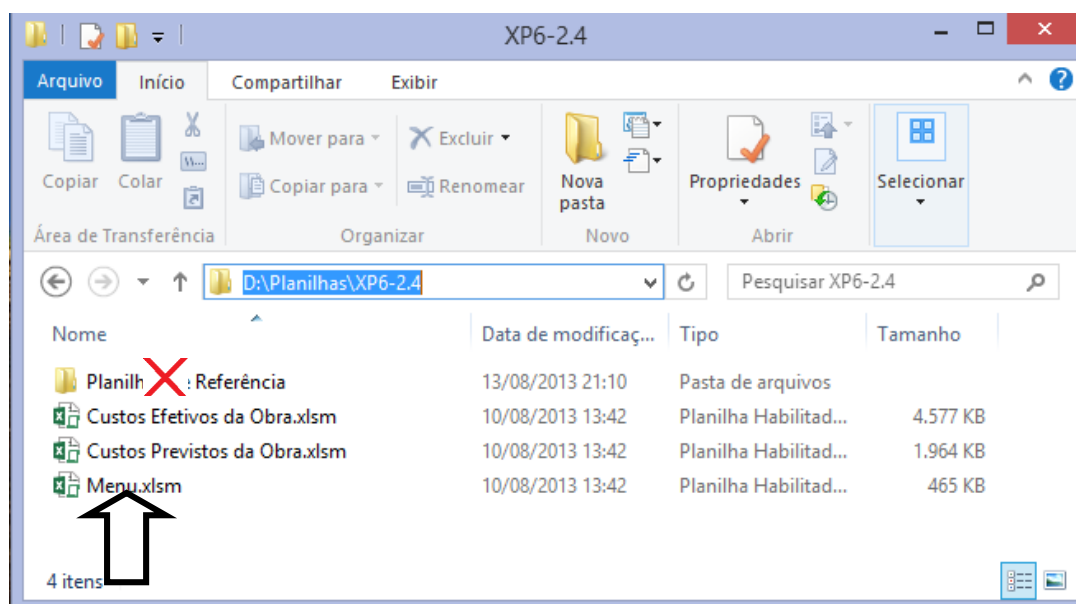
XP6-2.4

Arquivo Início Compartilhar Exibir

Copiar Colar
Área de Transferência

Mover para
Copiar para
Excluir
Renomear
Organizar

Nova pasta
Novo

Propriedades
Abrir

Selecionar

D:\Planilhas\XP6-2.4

Pesquisar XP6-2.4

| Nome | Data de modificaç... | Tipo | Tamanho |
|---|---|---|---|
| Planilh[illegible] Referência | 13/08/2013 21:10 | Pasta de arquivos | |
| Custos Efetivos da Obra.xlsm | 10/08/2013 13:42 | Planilha Habilitad... | 4.577 KB |
| Custos Previstos da Obra.xlsm | 10/08/2013 13:42 | Planilha Habilitad... | 1.964 KB |
| Menu.xlsm | 10/08/2013 13:42 | Planilha Habilitad... | 465 KB |

4 itens